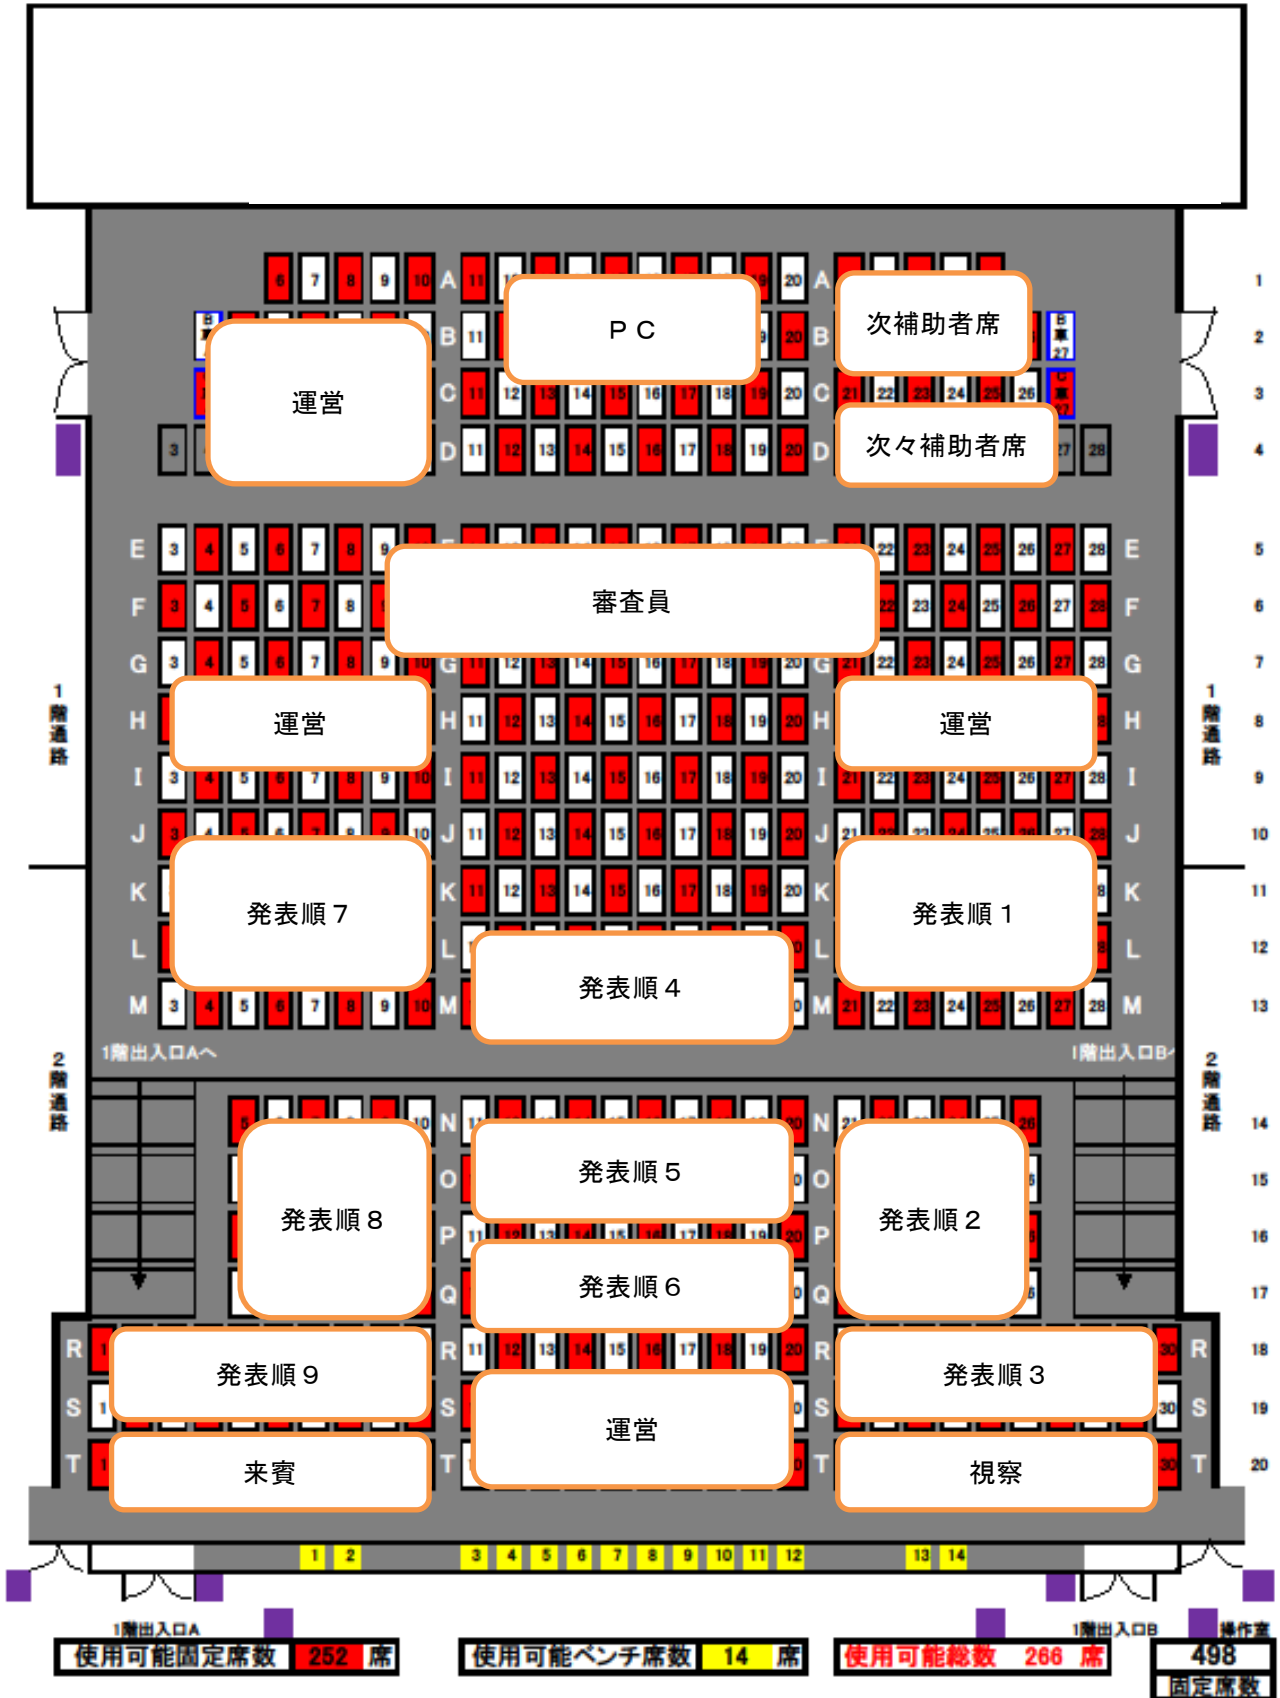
6 7 8 9 10 A 11 20 A
B 11 20 B
C 11 12 13 14 15 16 17 18 19 20 C 21 22 23 24 25 26
3 D 11 12 13 14 15 16 17 18 19 20 D 27 28

ＰＣ

次補助者席

運営

次々補助者席

E 3 4 5 6 7 8 9 22 23 24 25 26 27 28 E
F 3 4 5 6 7 8 22 23 24 25 26 27 28 F
G 3 4 5 6 7 8 9 10 G 11 12 13 14 15 16 17 18 19 20 G 21 22 23 24 25 26 27 28 G
H H 11 12 13 14 15 16 17 18 19 20 H H
I 3 4 5 6 7 8 9 10 I 11 12 13 14 15 16 17 18 19 20 I 21 22 23 24 25 26 27 28 I
J 3 4 5 6 7 8 9 10 J 11 12 13 14 15 16 17 18 19 20 J 21 28 J
K K 11 12 13 14 15 16 17 18 19 20 K K
L L L L
M 3 4 5 6 7 8 9 10 M M 21 22 23 24 25 26 27 28 M

審査員

運営

運営

発表順７

発表順１

発表順４

1階通路

1階通路

1階出入口Aへ

1階出入口Bへ

2階通路

2階通路

N N N
O O
P P
Q Q
R R R R
S S S S
T T T T

発表順８

発表順５

発表順２

発表順６

発表順９

発表順３

運営

来賓

視察

1 2 3 4 5 6 7 8 9 10 11 12 13 14

1 2 3 4 5 6 7 8 9 10 11 12 13 14 15 16 17 18 19 20

1階出入口A

1階出入口B

操作室

使用可能固定席数 252 席

使用可能ベンチ席数 14 席

使用可能総数 266 席

498
固定席数